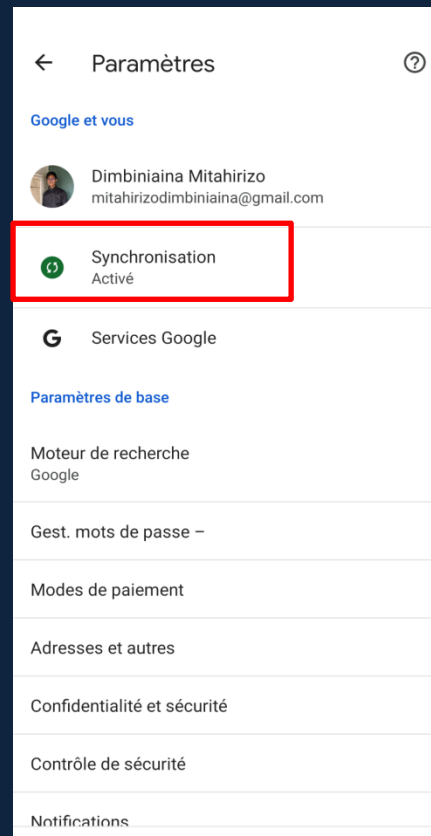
← Paramètres ?

Google et vous

Dimbiniaina Mitahirizo
mitahirizodimbiniaina@gmail.com

Synchronisation
Activé

G Services Google

Paramètres de base

Moteur de recherche
Google

Gest. mots de passe –

Modes de paiement

Adresses et autres

Confidentialité et sécurité

Contrôle de sécurité

Notifications